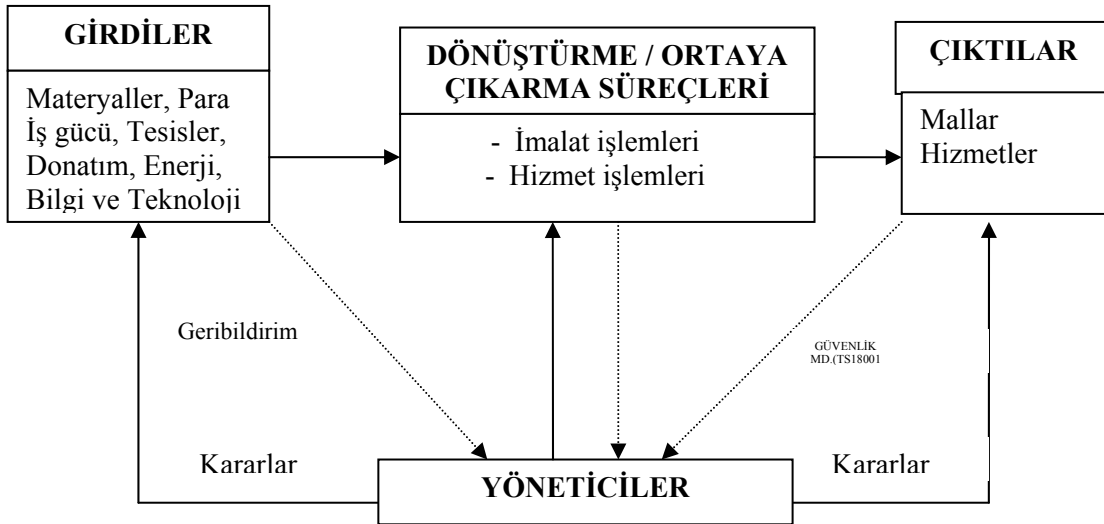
GİRDİLER

Materyaller, Para İş gücü, Tesisler, Donatım, Enerji, Bilgi ve Teknoloji

DÖNÜŞTÜRME / ORTAYA ÇIKARMA SÜREÇLERİ

- İmalat işlemleri
- Hizmet işlemleri

ÇIKTILAR

Mallar
Hizmetler

Geribildirim

GÜVENLİK MD.(TS18001

Kararlar

YÖNETİCİLER

Kararlar